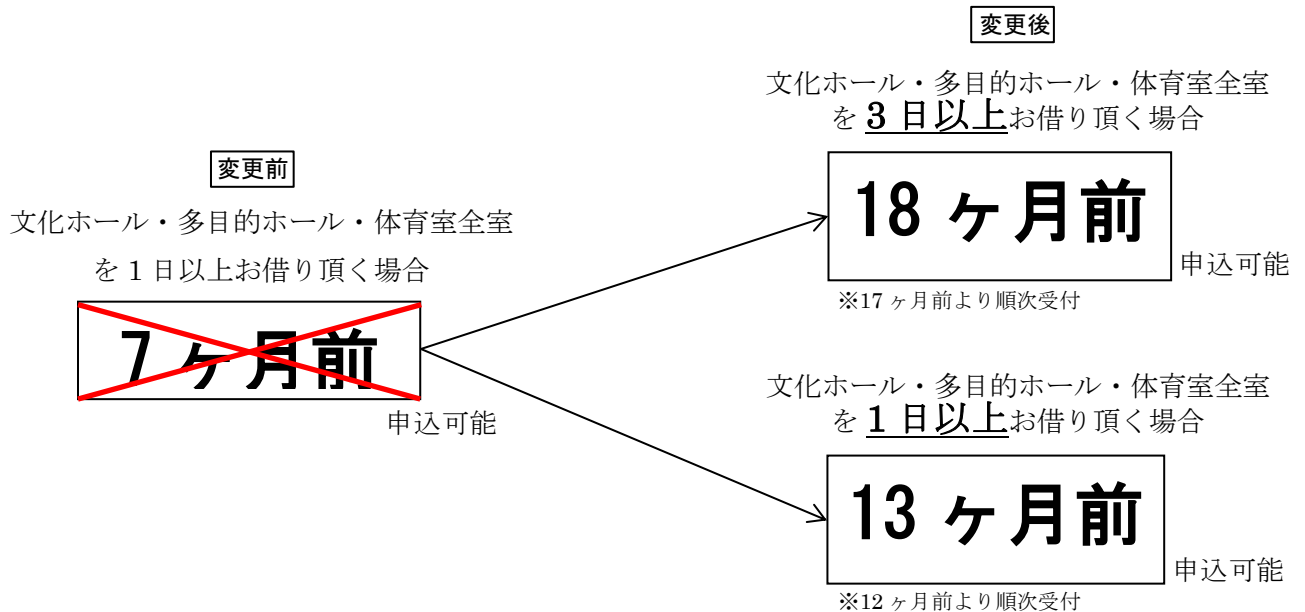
変更前

文化ホール・多目的ホール・体育室全室

を１日以上お借り頂く場合

7ヶ月前

申込可能

変更後

文化ホール・多目的ホール・体育室全室

を３日以上お借り頂く場合

18ヶ月前

申込可能

※17ヶ月前より順次受付

文化ホール・多目的ホール・体育室全室

を１日以上お借り頂く場合

13ヶ月前

申込可能

※12ヶ月前より順次受付